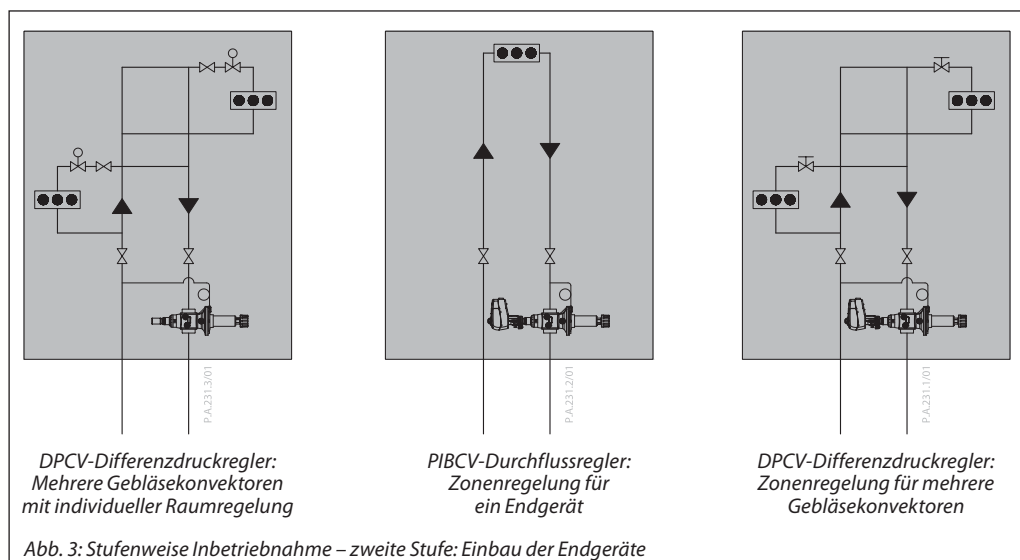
P.A.231.3/01

P.A.231.2/01

P.A.231.1/01

DPCV-Differenzdruckregler: Mehrere Gebläsekonvektoren mit individueller Raumregelung

PIBCV-Durchflussregler: Zonenregelung für ein Endgerät

DPCV-Differenzdruckregler: Zonenregelung für mehrere Gebläsekonvektoren

Abb. 3: Stufenweise Inbetriebnahme – zweite Stufe: Einbau der Endgeräte